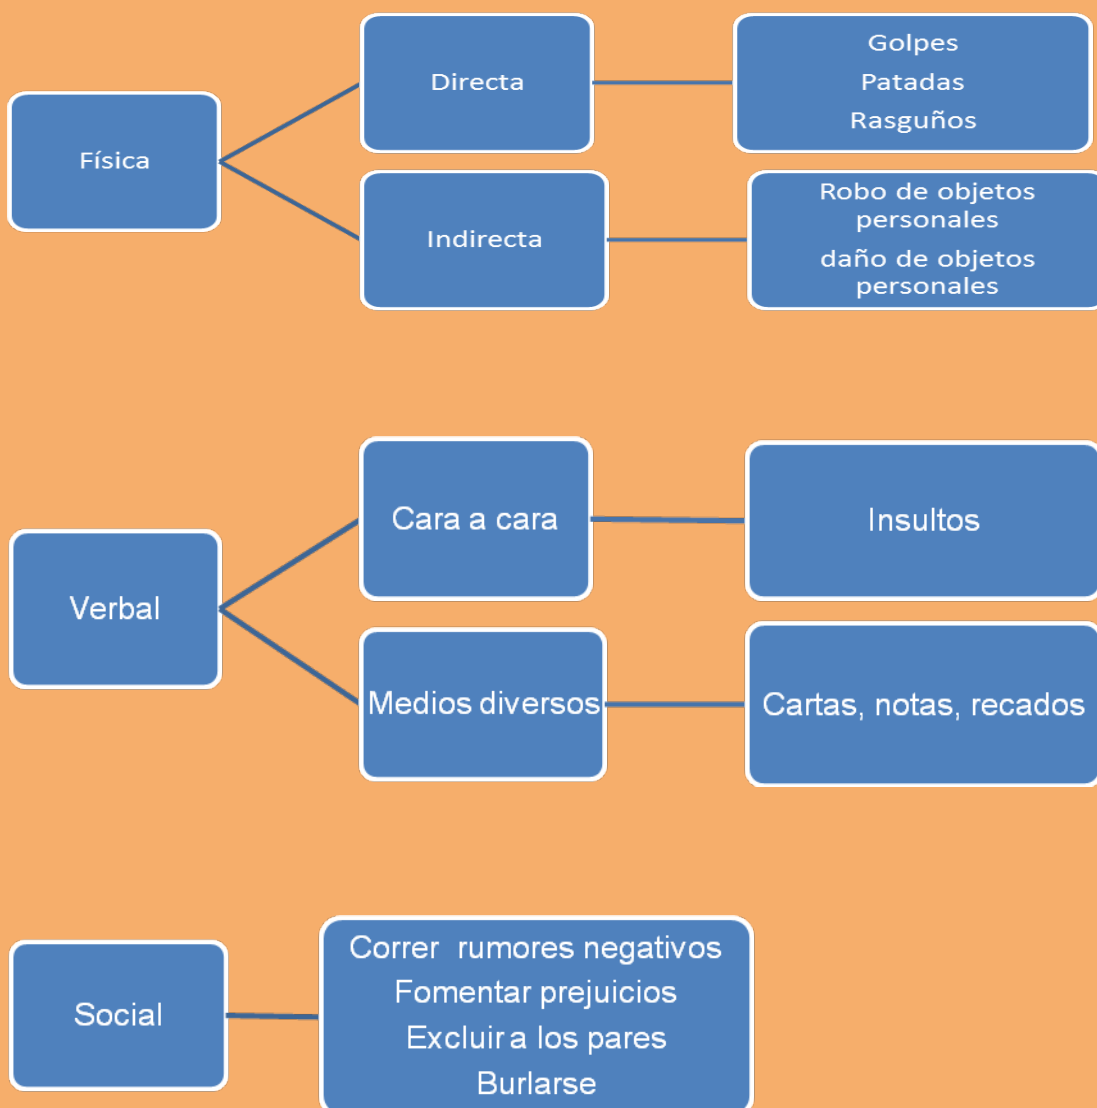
Física

Directa

Golpes
Patadas
Rasguños

Indirecta

Robo de objetos personales
daño de objetos personales

Verbal

Cara a cara

Insultos

Medios diversos

Cartas, notas, recados

Social

Correr rumores negativos
Fomentar prejuicios
Excluir a los pares
Burlarse